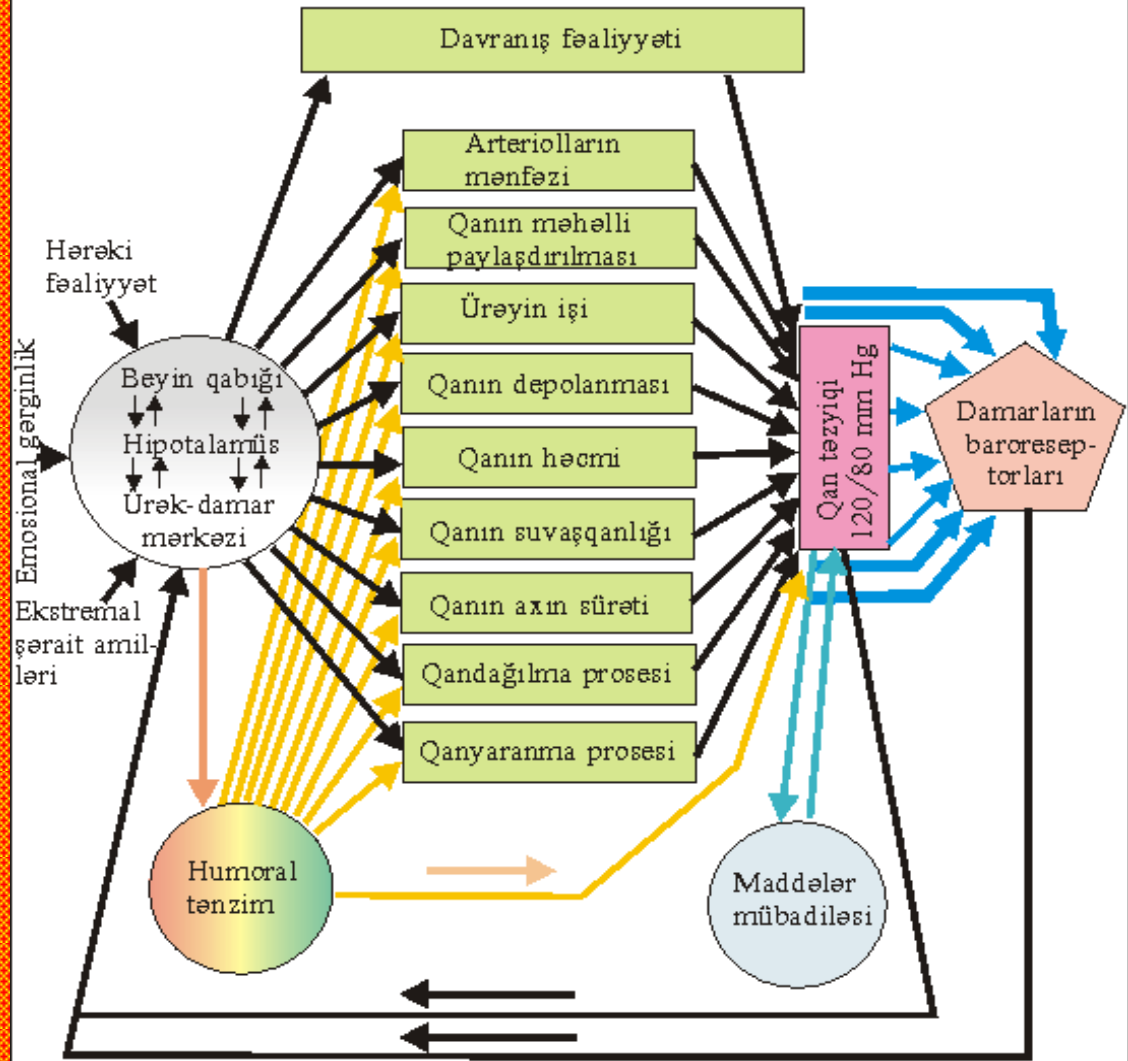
Davranış fəaliyyəti

Arteriolların mənfəzi

Qanın məhəlli paylaşdırılması

Ürəyin işi

Qanın depolanması

Qanın həcmi

Qanın suvaşqanlığı

Qanın axın sürəti

Qandağılma prosesi

Qanyaranma prosesi

Hərəki fəaliyyət

Emosional gərginlik

Beyin qabığı

Hipotalamus

Ürək-damar mərkəzi

Ekstremal şərait amilləri

Qan təzyiqi 120/80 mm Hg

Damarların baroreseptorları

Humoral tənzim

Maddələr mübadiləsi